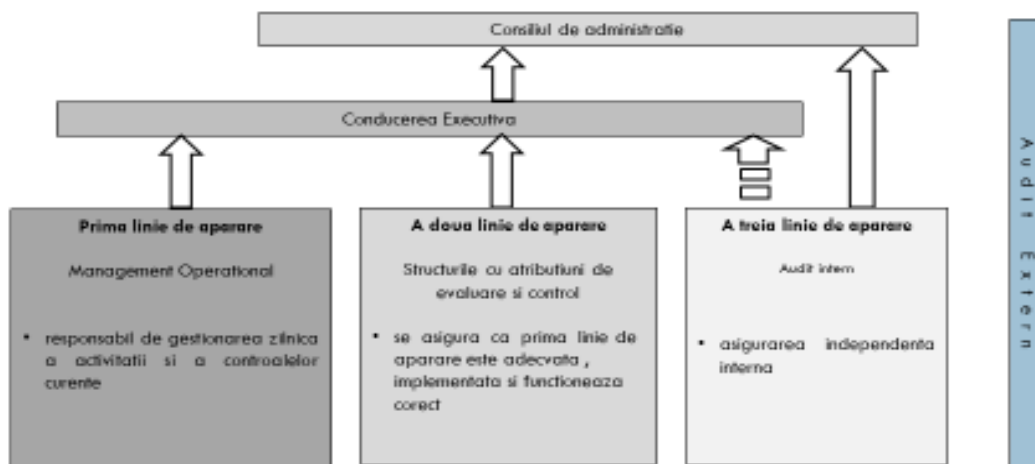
Consiliul de administratie

Conducerea Executiva

**Prima linie de aparare**

Management Operational

- responsabil de gestionarea zilnica a activitatii si a controalelor curente

**A doua linie de aparare**

Structurile cu atributiuni de evaluare si control

- se asigura ca prima linie de aparare este adecvata , implementata si functioneaza corect

**A treia linie de aparare**

Audit intern

- asigurarea independenta interna

Audit Extern